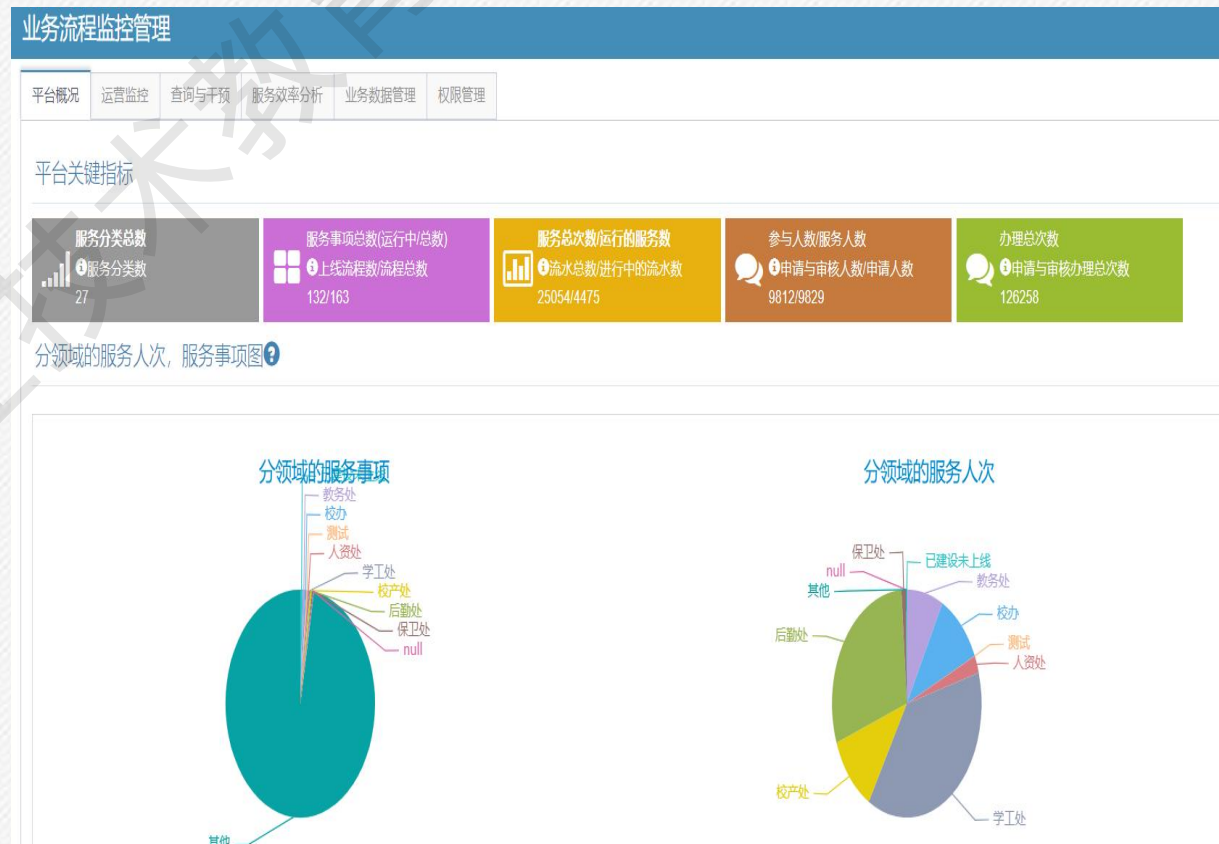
业务流程监控管理

平台概况 运营监控 查询与干预 服务效率分析 业务数据管理 权限管理

平台关键指标

服务分类总数
服务分类数
27

服务事项总数(运行中/总数)
上线流程数/流程总数
132/163

服务总次数/运行的服务数
流水总数/进行中的流水数
25054/4475

参与人数/服务人数
申请与审核人数/申请人数
9812/9829

办理总次数
申请与审核办理总次数
126258

分领域的服务人次，服务事项图

分领域的服务事项

教务处
校办
测试
人资处
学工处
校产处
后勤处
保卫处
null
其他

分领域的服务人次

保卫处
已建设未上线
null
教务处
其他
校办
后勤处
测试
人资处
校产处
学工处